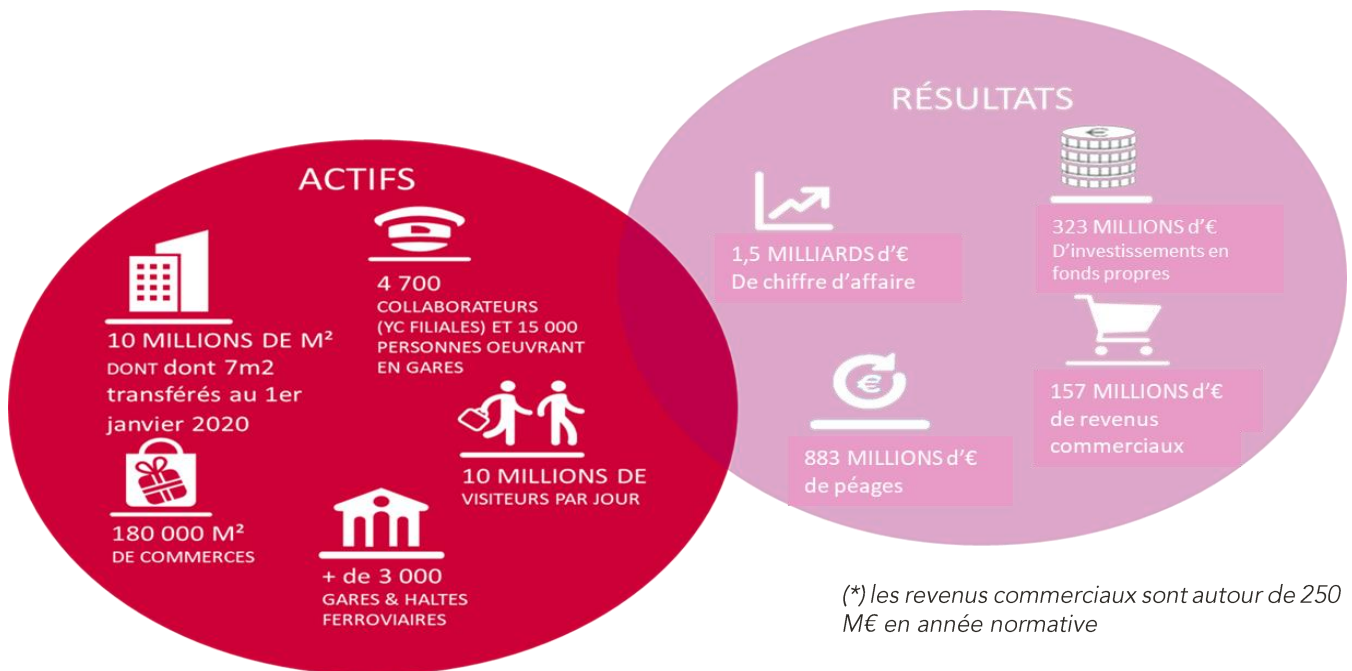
ACTIFS

10 MILLIONS DE M²
DONT dont 7m2 transférés au 1er janvier 2020

4 700
COLLABORATEURS (YC FILIALES) ET 15 000 PERSONNES OEUVRANT EN GARES

10 MILLIONS DE VISITEURS PAR JOUR

180 000 M²
DE COMMERCES

+ de 3 000
GARES & HALTES FERROVIAIRES

RÉSULTATS

1,5 MILLIARDS d'€
De chiffre d'affaire

323 MILLIONS d'€
D'investissements en fonds propres

157 MILLIONS d'€
de revenus commerciaux

883 MILLIONS d'€
de péages

(*) les revenus commerciaux sont autour de 250 M€ en année normative